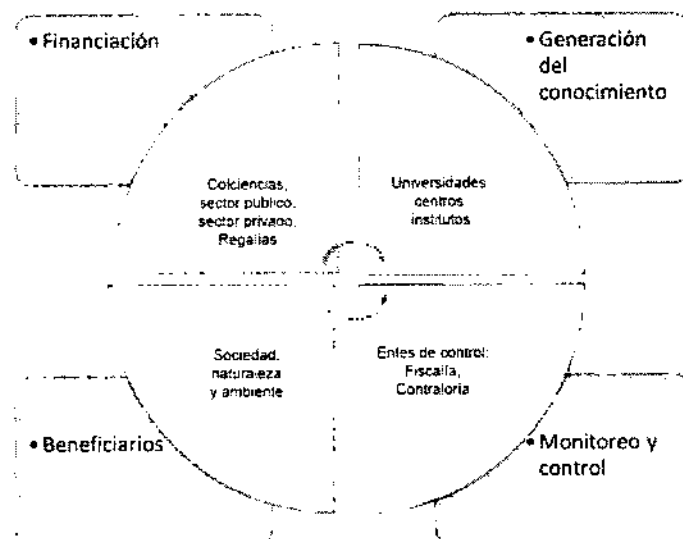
• Financiación

• Generación del conocimiento

Colciencias, sector publico, sector privado, Regalias

Universidades centros institutos

Sociedad, naturaleza y ambiente

Entes de control: Fiscalia, Contraloria

• Beneficiarios

• Monitoreo y control